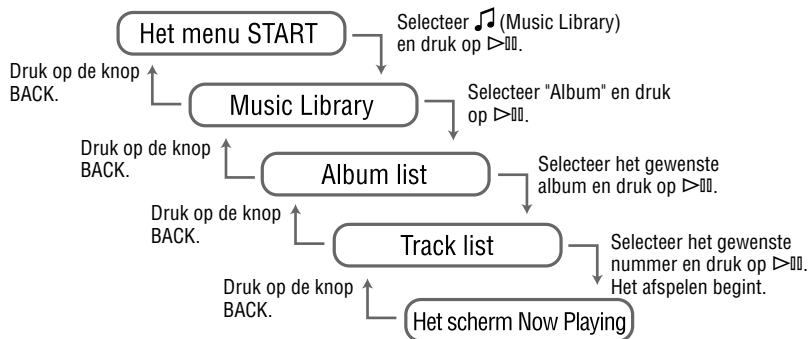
Het menu START

Selecteer ♫ (Music Library) en druk op ⊳II.

Druk op de knop BACK.

Music Library

Selecteer "Album" en druk op ⊳II.

Druk op de knop BACK.

Album list

Selecteer het gewenste album en druk op ⊳II.

Druk op de knop BACK.

Track list

Selecteer het gewenste nummer en druk op ⊳II. Het afspelen begint.

Druk op de knop BACK.

Het scherm Now Playing